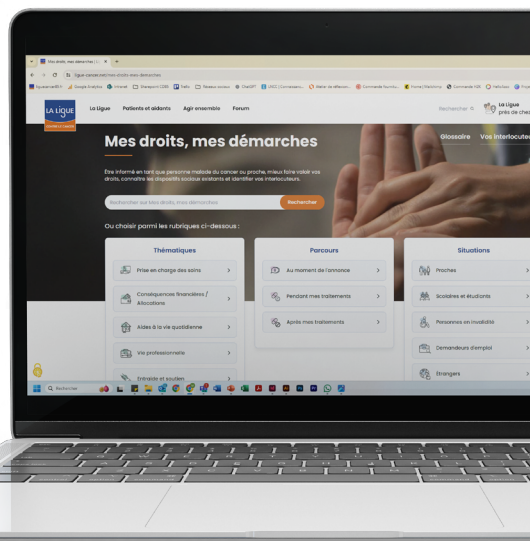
Mes droits, mes démarches | L ×

ligue-cancer.net/mes-droits-mes-demarches

LA LIGUE CONTRE LE CANCER

La Ligue Patients et aidants Agir ensemble Forum

Rechercher

La Ligue près de chez

Mes droits, mes démarches

Glossaire Vos interlocuteu

Être informé en tant que personne malade du cancer ou proche, mieux faire valoir vos droits, connaître les dispositifs sociaux existants et identifier vos interlocuteurs.

Rechercher sur Mes droits, mes démarches

Rechercher

Ou choisir parmi les rubriques ci-dessous :

Thématiques

Prise en charge des soins

Conséquences financières / Allocations

Aides à la vie quotidienne

Vie professionnelle

Entraide et soutien

Parcours

Au moment de l'annonce

Pendant mes traitements

Après mes traitements

Situations

Proches

Scolaires et étudiants

Personnes en invalidité

Demandeurs d'emploi

Etrangers

Rechercher